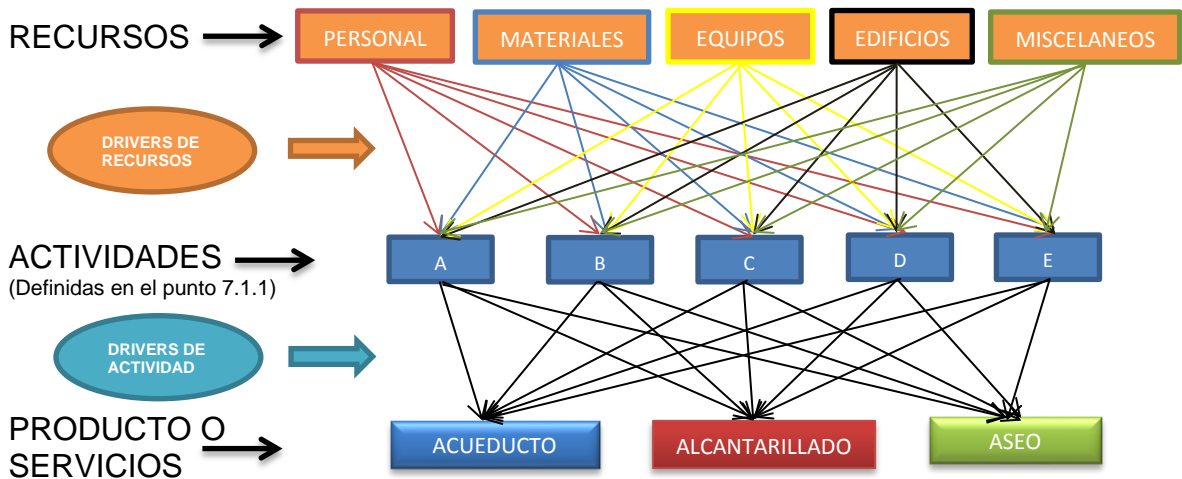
RECURSOS

PERSONAL

MATERIALES

EQUIPOS

EDIFICIOS

MISCELANEOS

DRIVERS DE RECURSOS

ACTIVIDADES
(Definidas en el punto 7.1.1)

A

B

C

D

E

DRIVERS DE ACTIVIDAD

PRODUCTO O SERVICIOS

ACUEDUCTO

ALCANTARILLADO

ASEO